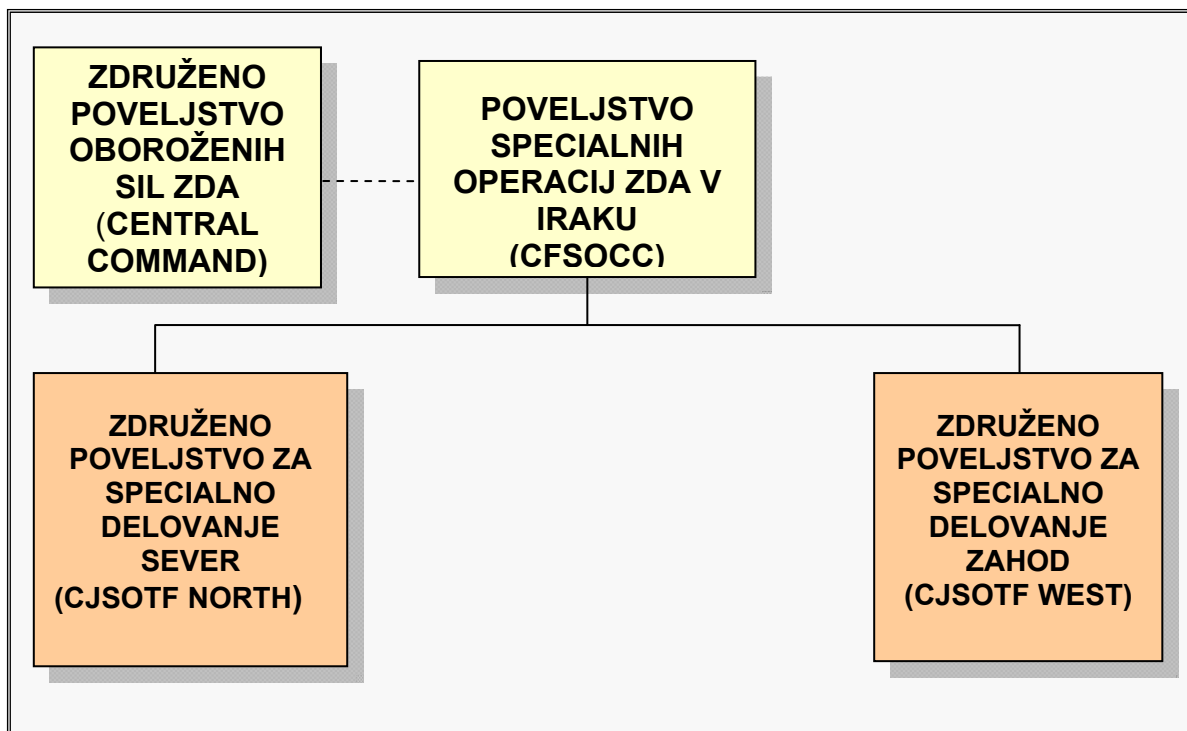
ZDRUŽENO POVELJSTVO OBOROŽENIH SIL ZDA (CENTRAL COMMAND)

POVELJSTVO SPECIALNIH OPERACIJ ZDA V IRAKU (CFSOCC)

ZDRUŽENO POVELJSTVO ZA SPECIALNO DELOVANJE SEVER (CJSOTF NORTH)

ZDRUŽENO POVELJSTVO ZA SPECIALNO DELOVANJE ZAHOD (CJSOTF WEST)